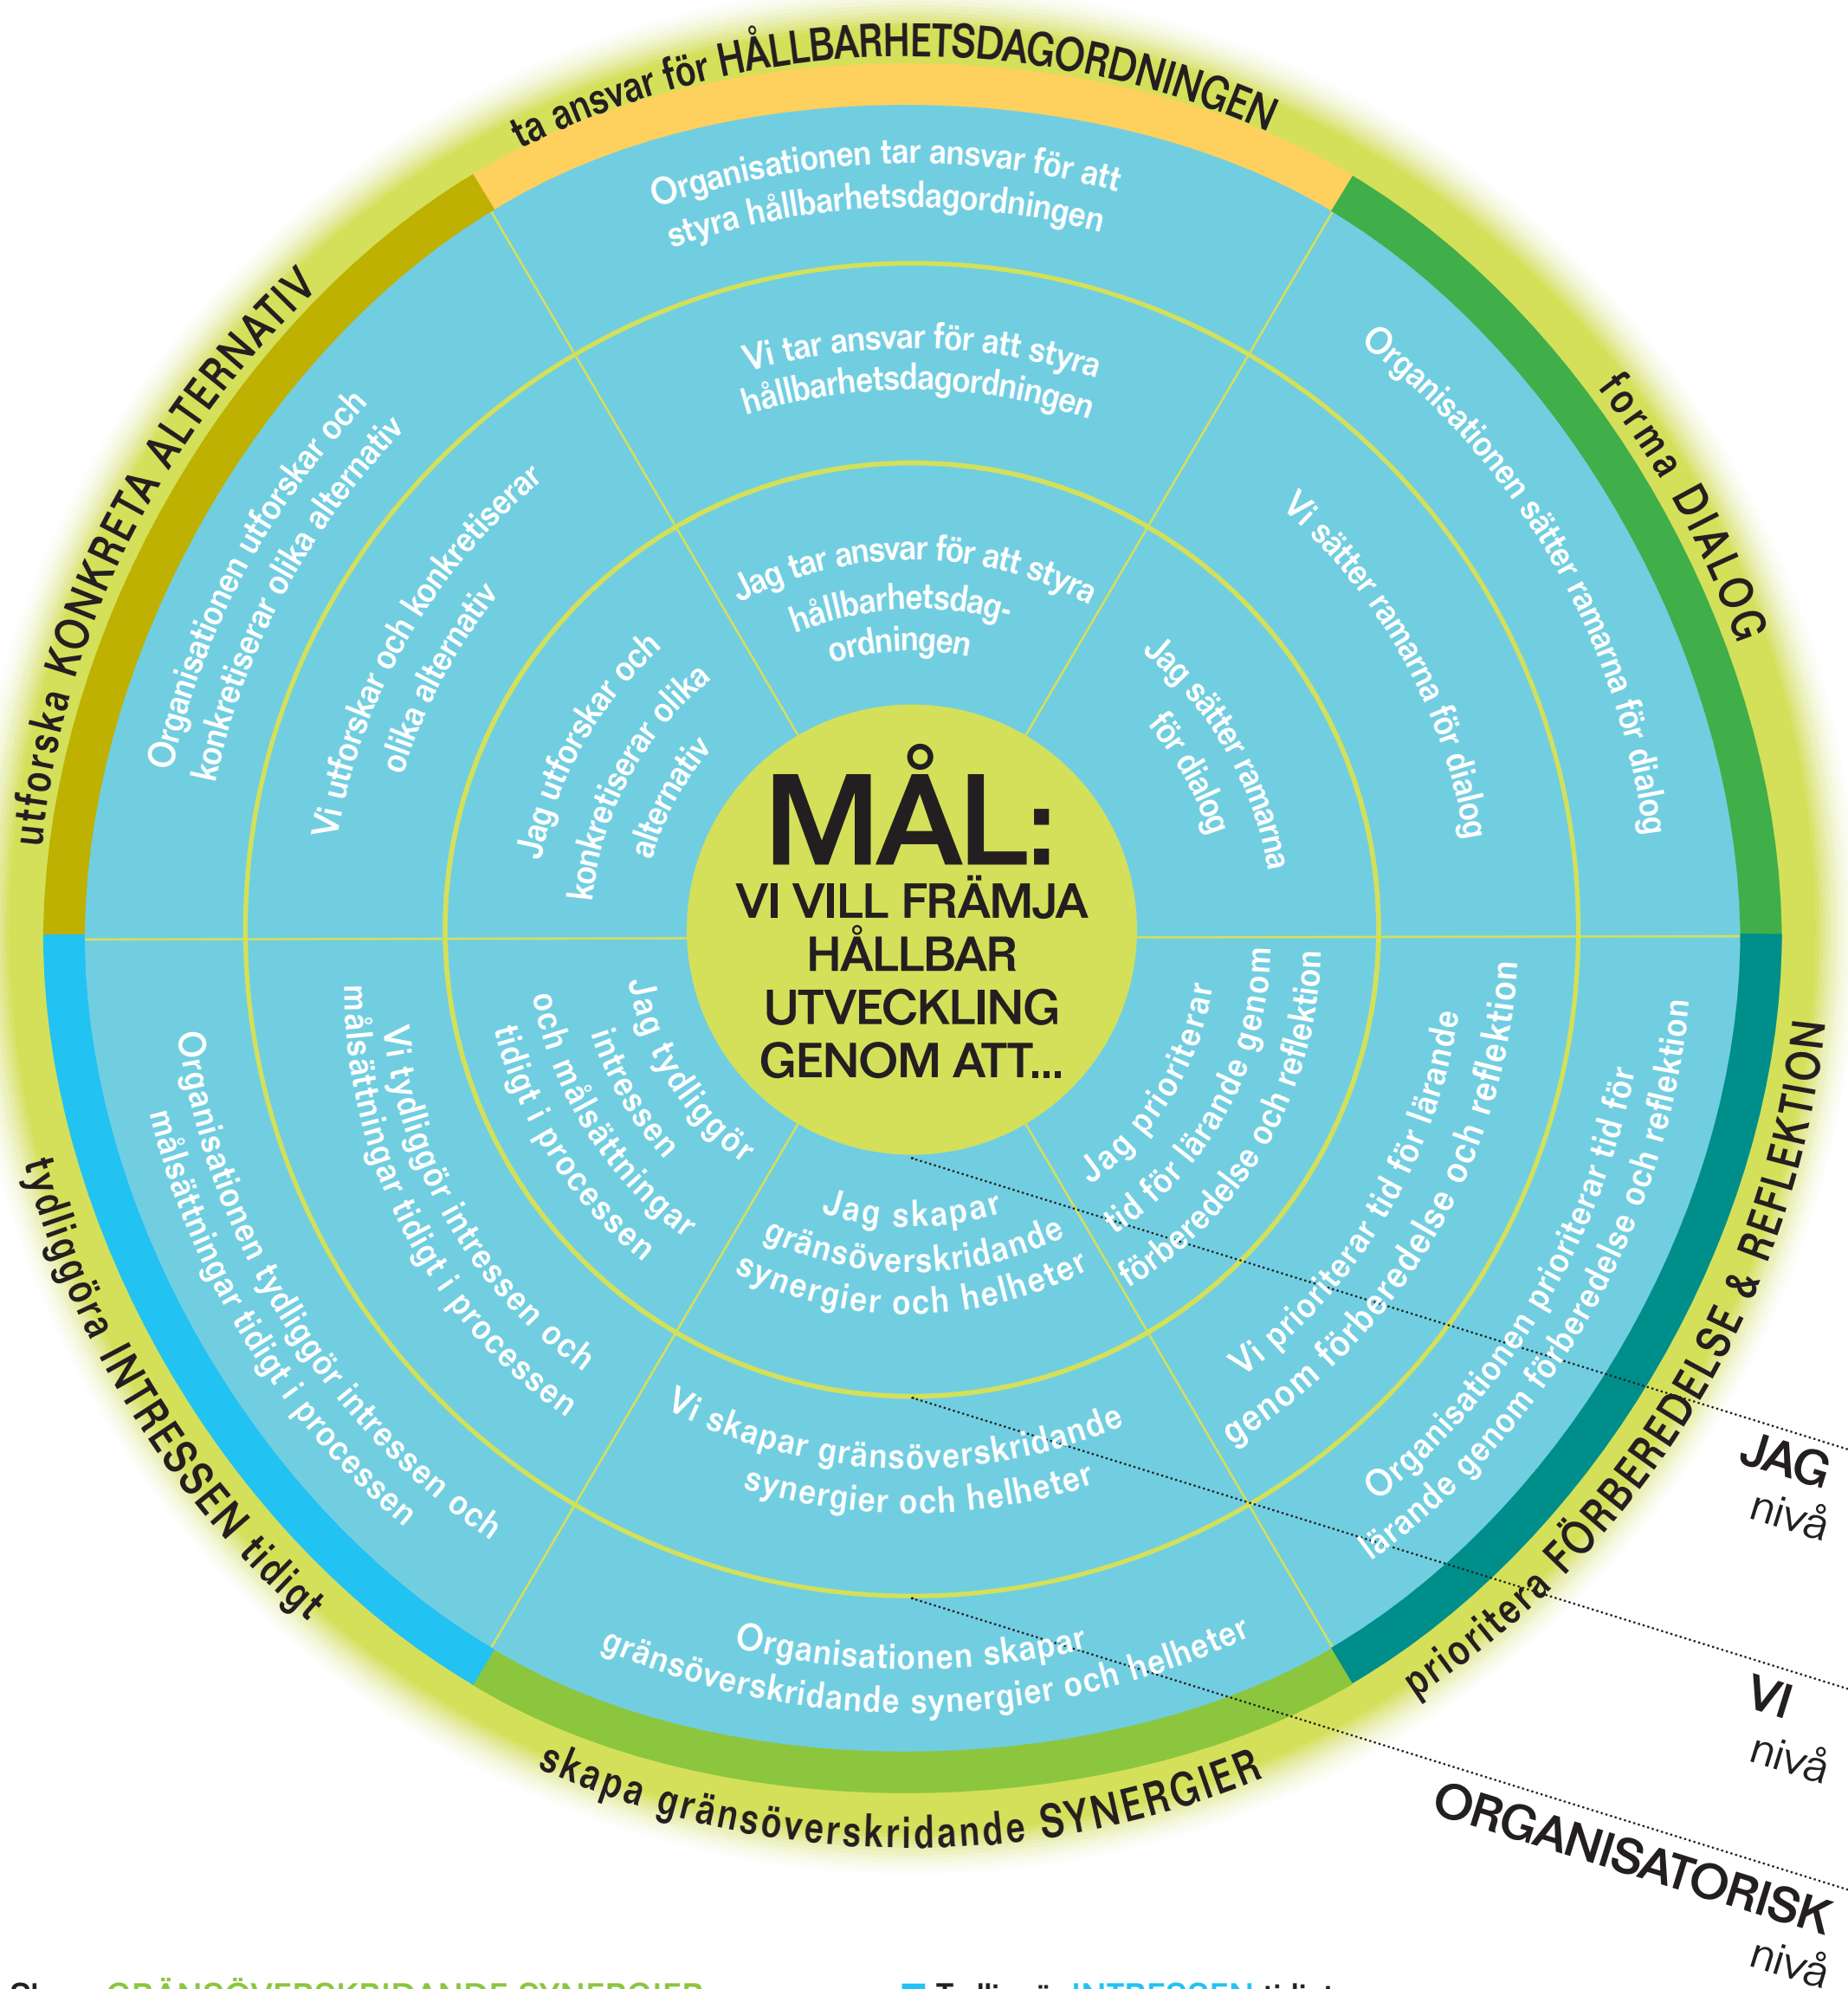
ta ansvar för HÅLLBARHETSDAGORDNINGEN

Organisationen tar ansvar för att styra hållbarhetsdagordningen

Vi tar ansvar för att styra hållbarhetsdagordningen

Jag tar ansvar för att styra hållbarhetsdagordningen

forma DIALOG

Organisationen sätter ramarna för dialog

Vi sätter ramarna för dialog

Jag sätter ramarna för dialog

prioritera FÖRBEREDELSE & REFLEKTION

Organisationen prioriterar tid för lärande genom förberedelse och reflektion

Vi prioriterar tid för lärande genom förberedelse och reflektion

Jag prioriterar tid för lärande genom förberedelse och reflektion

skapa gränsöverskridande SYNERGIER

Organisationen skapar gränsöverskridande synergier och helheter

Vi skapar gränsöverskridande synergier och helheter

Jag skapar gränsöverskridande synergier och helheter

tydliggöra INTRESSEN tidigt

Organisationen tydliggör intressen och målsättningar tidigt i processen

Vi tydliggör intressen och målsättningar tidigt i processen

Jag tydliggör intressen och målsättningar tidigt i processen

utforska KONKRETA ALTERNATIV

Organisationen utforskar och konkretiserar olika alternativ

Vi utforskar och konkretiserar olika alternativ

Jag utforskar och konkretiserar olika alternativ

MÅL:
VI VILL FRÄMJA HÅLLBAR UTVECKLING GENOM ATT...

JAG nivå

VI nivå

ORGANISATORISK nivå

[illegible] GRÄNSÖVERSKRIDANDE SYNERGIER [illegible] INTRESSEN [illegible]